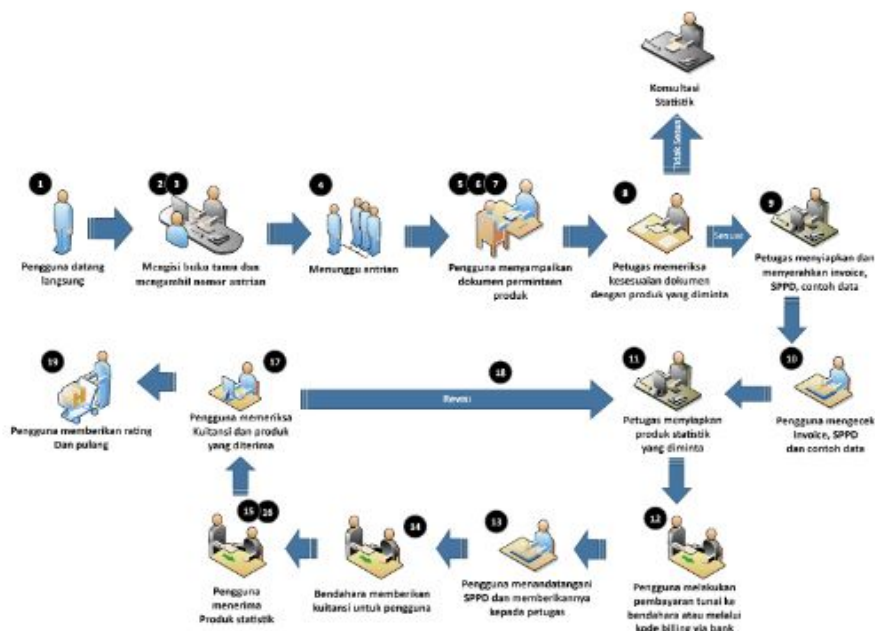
Konsultasi Statistik

Tidak Sesuai

1
Pengguna datang langsung

2 3
Mengisi buku tamu dan mengambil nomor antrian

4
Menunggu antrian

5 6 7
Pengguna menyampaikan dokumen permintaan produk

8
Petugas memeriksa kesesuaian dokumen dengan produk yang diminta

Sesuai

9
Petugas menyiapkan dan menyerahkan invoice, SPPD, contoh data

10
Pengguna mengecek Invoice, SPPD dan contoh data

11
Petugas menyiapkan produk statistik yang diminta

18
Revisi

17
Pengguna memeriksa Kuitansi dan produk yang diterima

19
Pengguna memberikan rating Dan pulang

12
Pengguna melakukan pembayaran tunai ke bendahara atau melalui kode billing via bank

13
Pengguna menandatangani SPPD dan memberikannya kepada petugas

14
Bendahara memberikan kuitansi untuk pengguna

15 16
Pengguna menerima Produk statistik